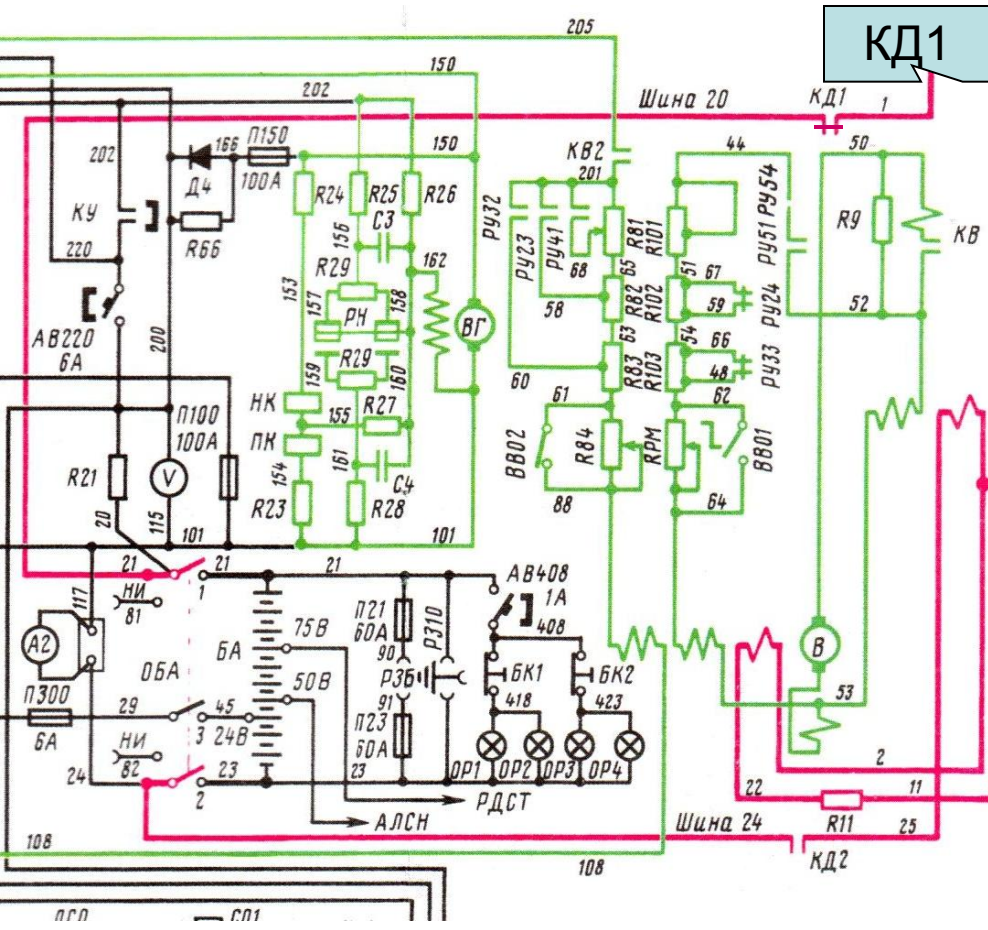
КД1

205
150
202
Шина 20
КД1
1
202
166
П150
150
КВ2
44
50
Д4
100А
201
R24
R25
R26
РУ32
R81
R101
РУ51
РУ54
R9
КВ
КУ
С3
156
РУ23
РУ41
68
65
R66
R29
162
220
51
67
153
157
158
58
R82
R102
59
РУ24
РН
ВГ
52
АВ220
6А
200
R29
63
54
66
60
R83
R103
48
РУ33
160
159
61
62
НК
155
R27
П100
100А
ПК
ВВ02
R84
RPM
ВВ01
R21
V
154
161
С4
R23
R28
88
64
20
115
101
101
21
21
21
АВ408
1
1А
117
НИ
81
П21
60А
408
90
РЗ10
75В
А2
ОБА
БА
БК1
БК2
РЗБ
50В
В
418
423
53
П300
29
45
91
6А
3
24В
П23
60А
НИ
82
24
23
23
ОР1
ОР2
ОР3
ОР4
2
2
РДСТ
22
11
R11
АЛСН
Шина 24
25
108
108
КД2
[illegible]
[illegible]